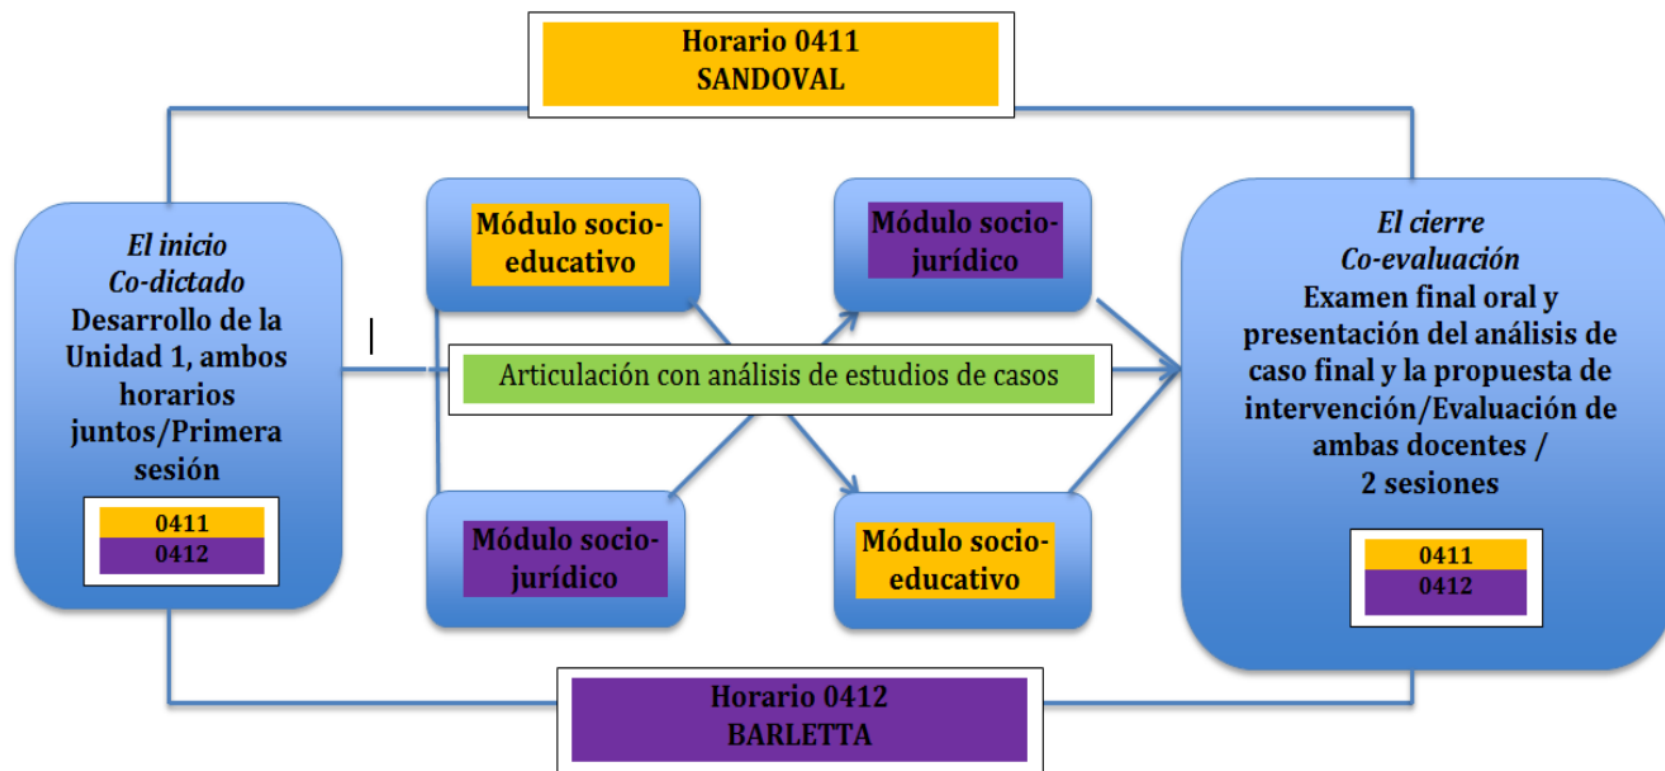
Horario 0411
SANDOVAL

El inicio
Co-dictado
Desarrollo de la Unidad 1, ambos horarios juntos/Primera sesión

0411
0412

Módulo socio-educativo

Módulo socio-jurídico

Articulación con análisis de estudios de casos

Módulo socio-jurídico

Módulo socio-educativo

El cierre
Co-evaluación
Examen final oral y presentación del análisis de caso final y la propuesta de intervención/Evaluación de ambas docentes / 2 sesiones

0411
0412

Horario 0412
BARLETTA